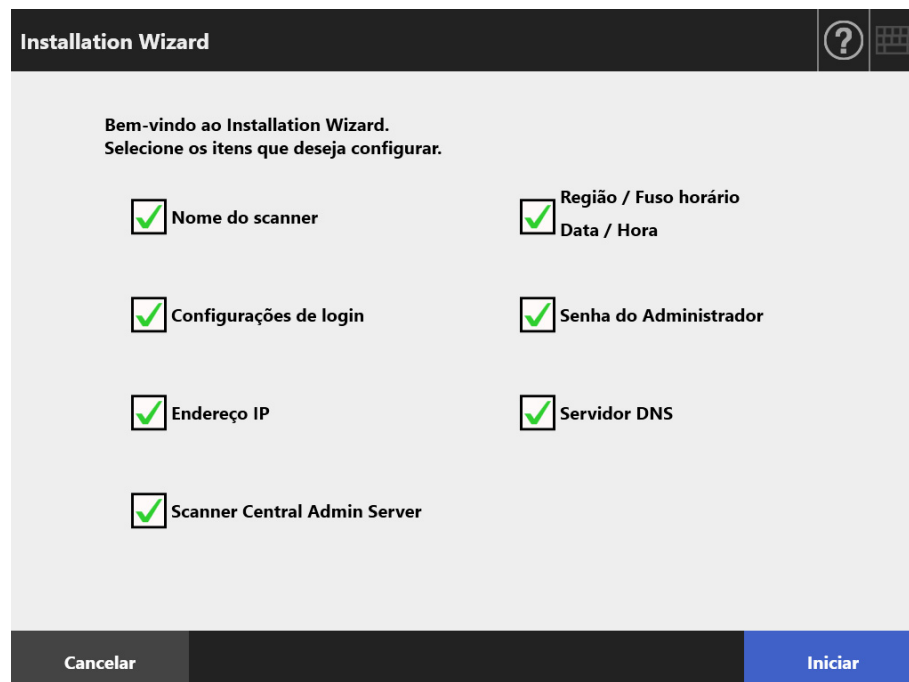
Installation Wizard

?

Bem-vindo ao Installation Wizard.
Selecione os itens que deseja configurar.

Nome do scanner

Região / Fuso horário
Data / Hora

Configurações de login

Senha do Administrador

Endereço IP

Servidor DNS

Scanner Central Admin Server

Cancelar

Iniciar